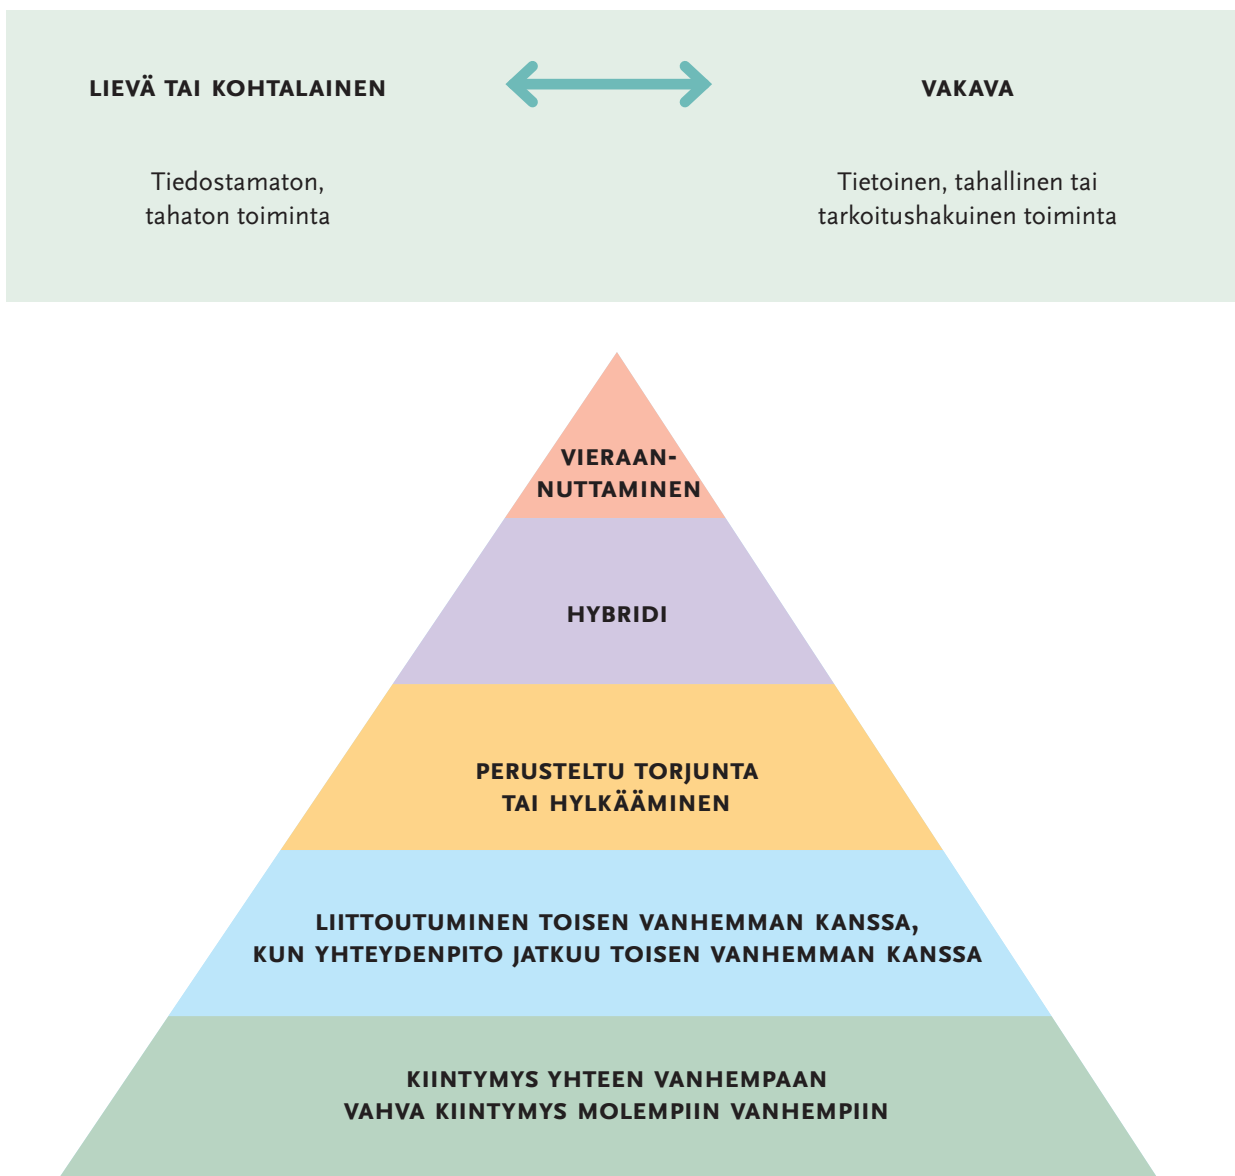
LIEVÄ TAI KOHTALAINEN

VAKAVA

Tiedostamaton, tahaton toiminta

Tietoinen, tahallinen tai tarkoitushakuinen toiminta

VIERAANNUTTAMINEN

HYBRIDI

PERUSTELTU TORJUNTA TAI HYLKÄÄMINEN

LIITTOUTUMINEN TOISEN VANHEMMAN KANSSA, KUN YHTEYDENPITO JATKUU TOISEN VANHEMMAN KANSSA

KIINTYMYS YHTEEN VANHEMPAAN
VAHVA KIINTYMYS MOLEMPIIN VANHEMPIIN